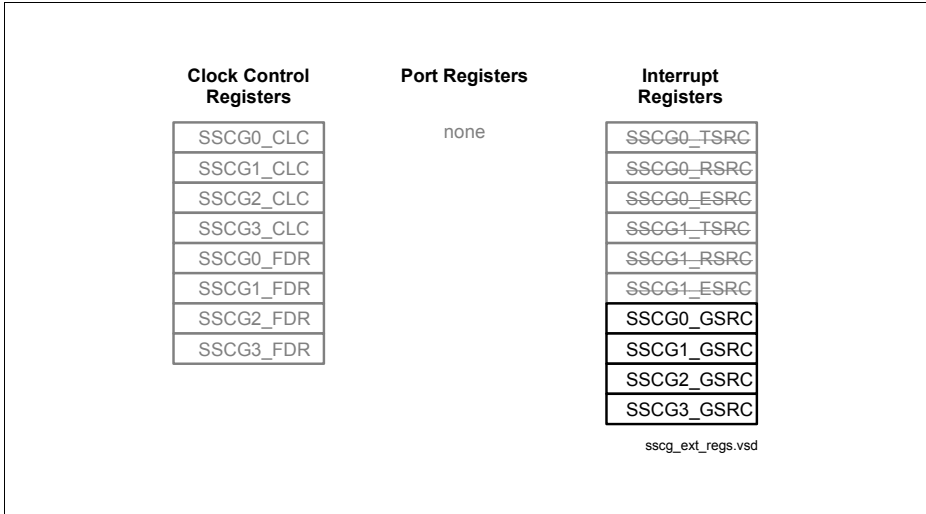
Clock Control Registers

SSCG0_CLC
SSCG1_CLC
SSCG2_CLC
SSCG3_CLC
SSCG0_FDR
SSCG1_FDR
SSCG2_FDR
SSCG3_FDR

Port Registers

none

Interrupt Registers

SSCG0_TSRC
SSCG0_RSRC
SSCG0_ESRC
SSCG1_TSRC
SSCG1_RSRC
SSCG1_ESRC
SSCG0_GSRC
SSCG1_GSRC
SSCG2_GSRC
SSCG3_GSRC

sscg_ext_regs.vsd